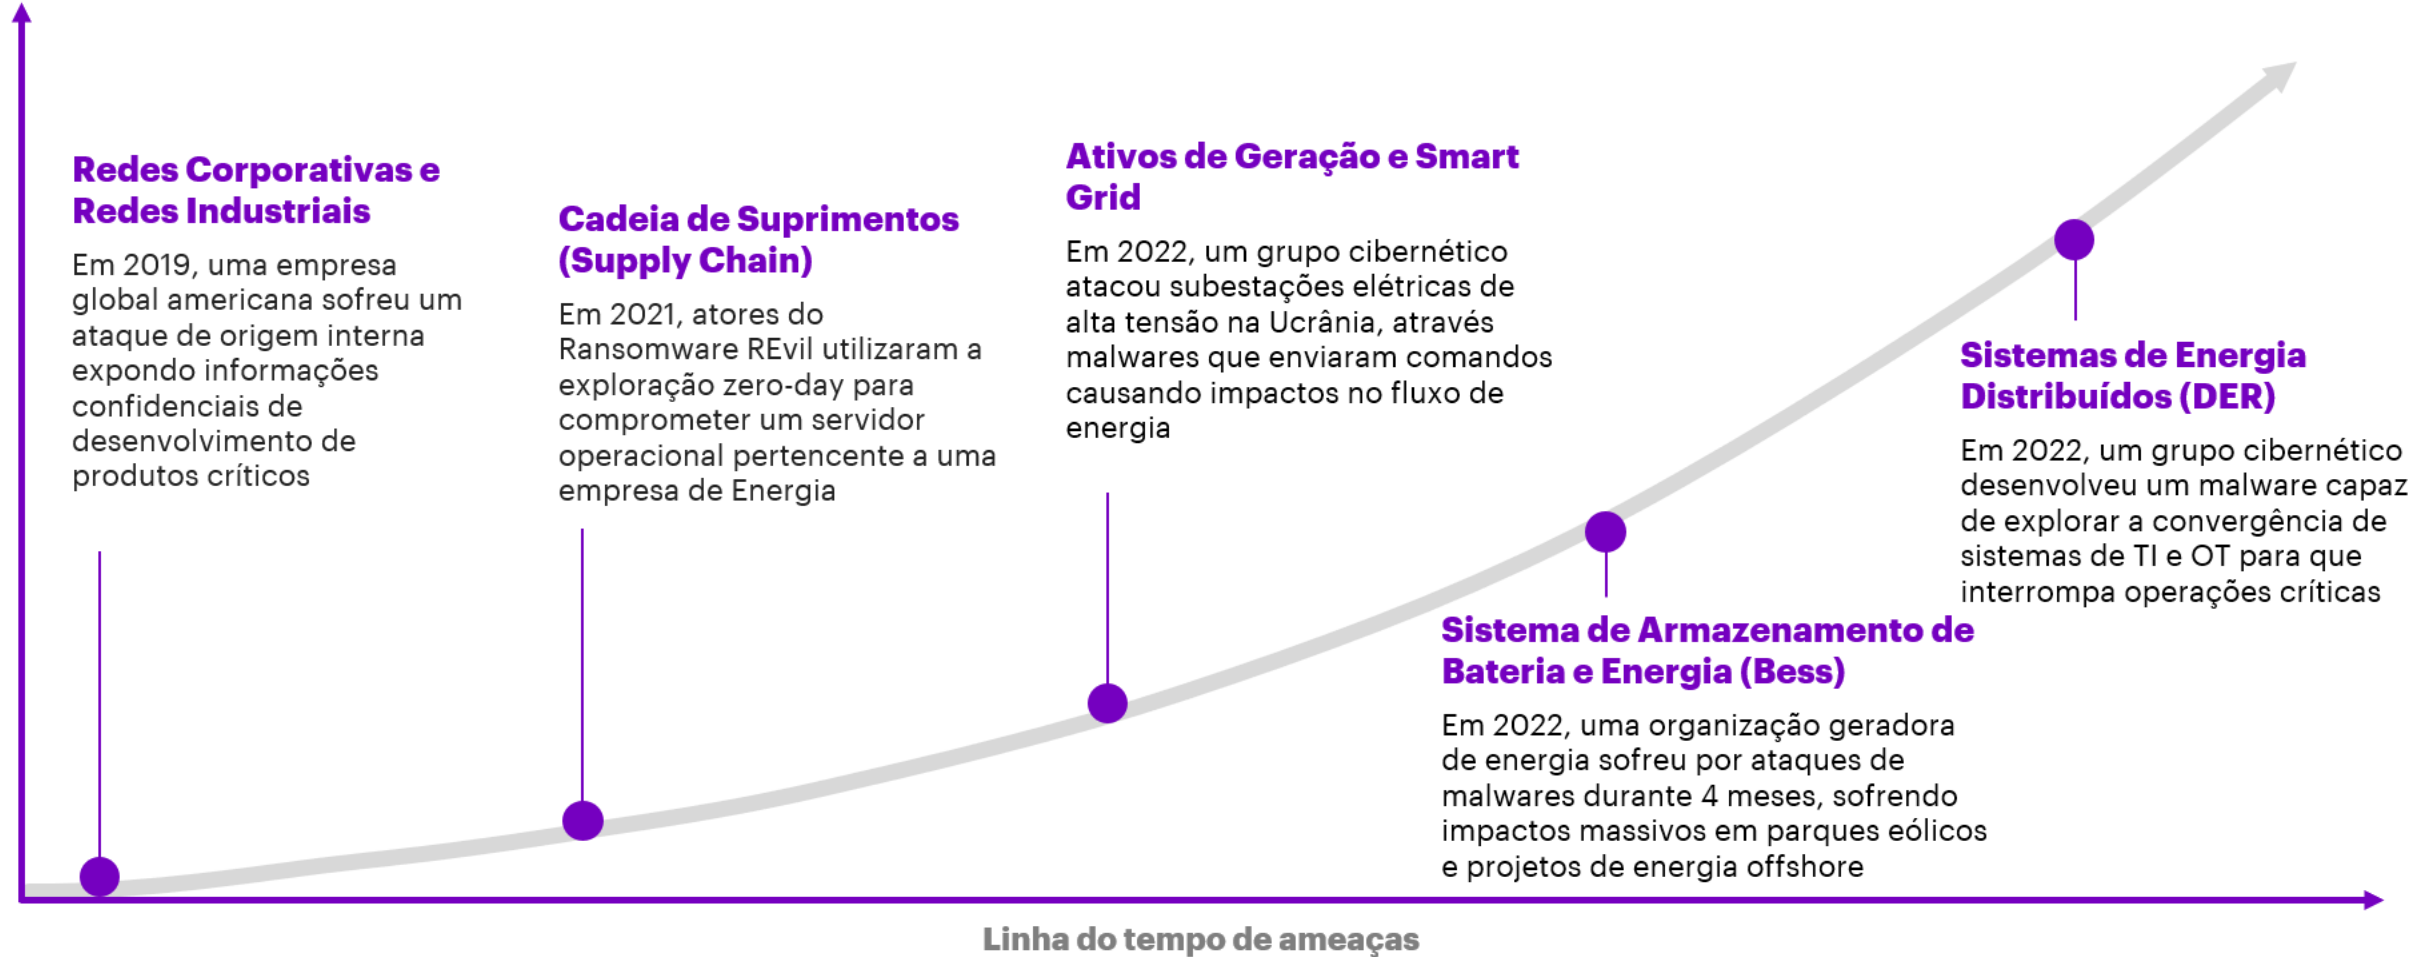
Redes Corporativas e Redes Industriais

Em 2019, uma empresa global americana sofreu um ataque de origem interna expondo informações confidenciais de desenvolvimento de produtos críticos

Cadeia de Suprimentos (Supply Chain)

Em 2021, atores do Ransomware REvil utilizaram a exploração zero-day para comprometer um servidor operacional pertencente a uma empresa de Energia

Ativos de Geração e Smart Grid

Em 2022, um grupo cibernético atacou subestações elétricas de alta tensão na Ucrânia, através malwares que enviaram comandos causando impactos no fluxo de energia

Sistema de Armazenamento de Bateria e Energia (Bess)

Em 2022, uma organização geradora de energia sofreu por ataques de malwares durante 4 meses, sofrendo impactos massivos em parques eólicos e projetos de energia offshore

Sistemas de Energia Distribuídos (DER)

Em 2022, um grupo cibernético desenvolveu um malware capaz de explorar a convergência de sistemas de TI e OT para que interrompa operações críticas

Linha do tempo de ameaças